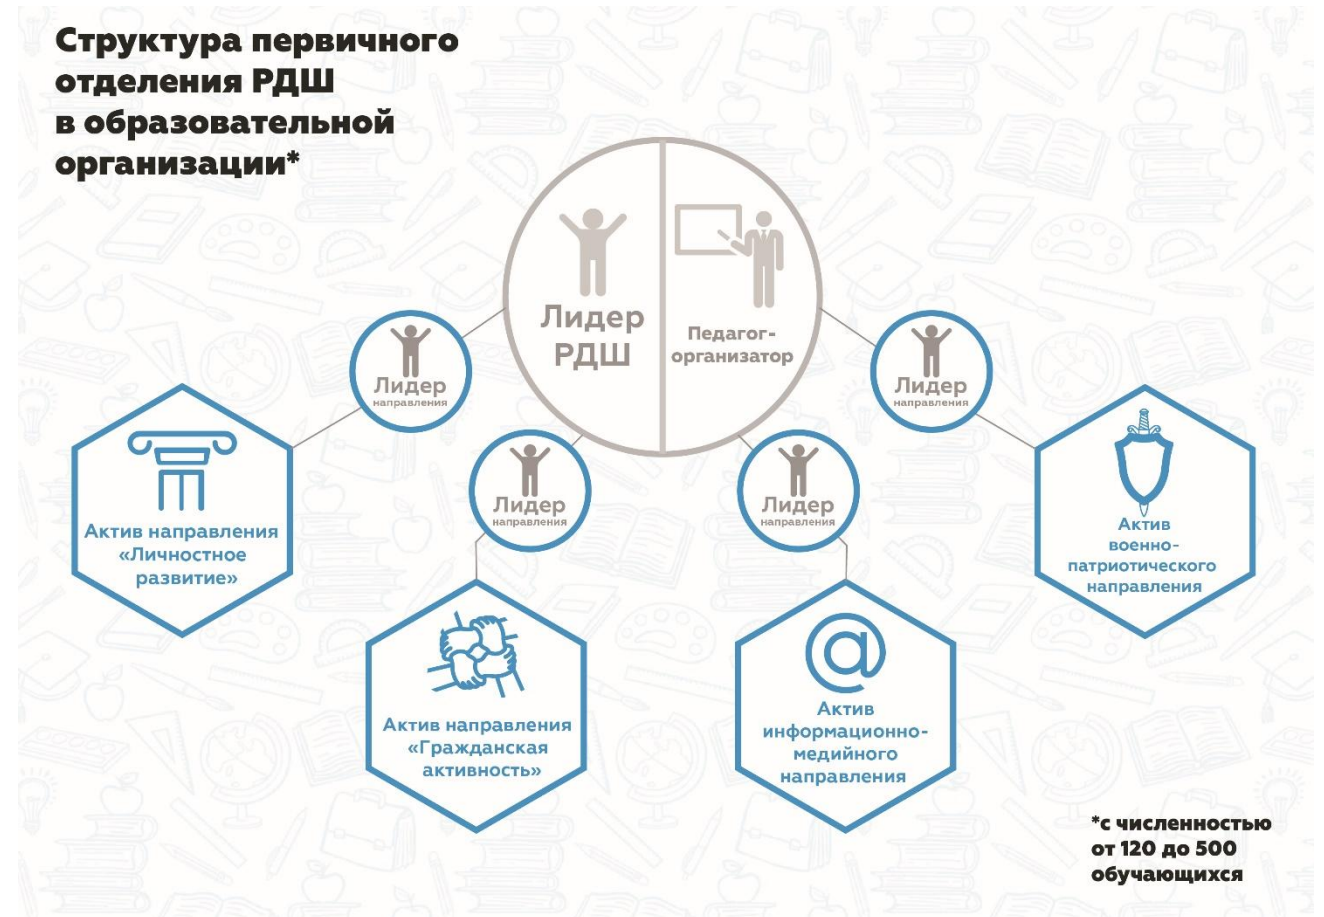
Структура первичного отделения РДШ в образовательной организации*

Лидер РДШ

Педагог-организатор

Лидер направления

Лидер направления

Лидер направления

Лидер направления

Актив направления «Личностное развитие»

Актив направления «Гражданская активность»

Актив информационно-медийного направления

Актив военно-патриотического направления

*с численностью от 120 до 500 обучающихся